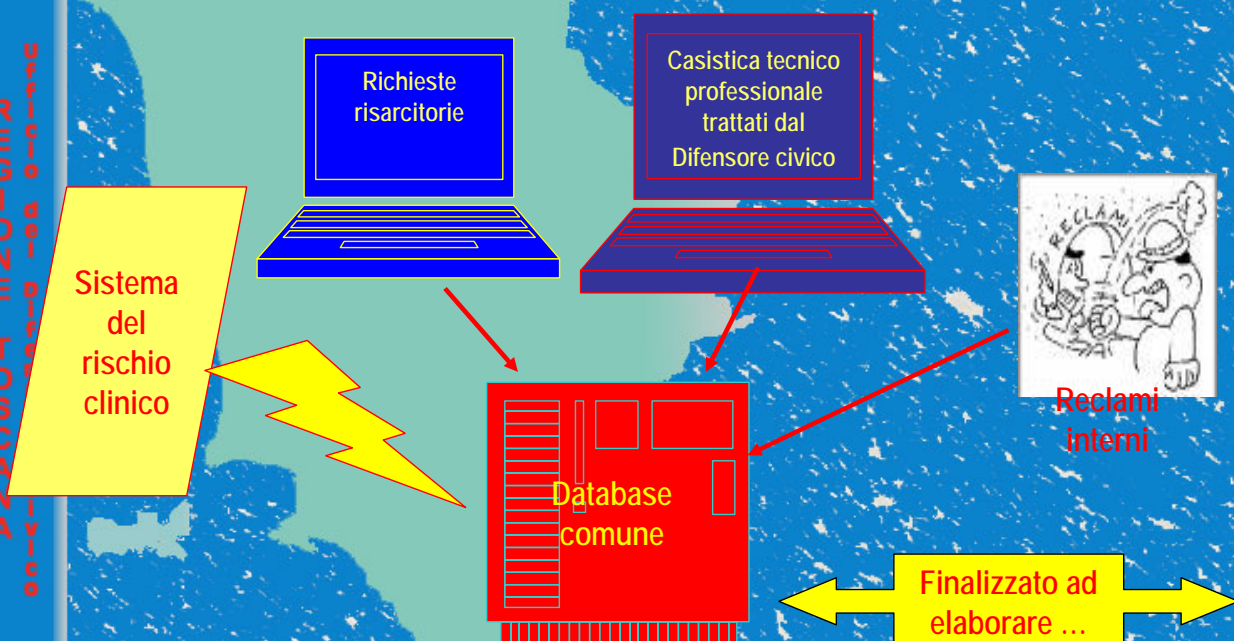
REGIONE TOSCANA

Ufficio del Difensore civico

Richieste risarcitorie

Casistica tecnico professionale trattati dal Difensore civico

Sistema del rischio clinico

RECLAMI

Reclami interni

Database comune

Finalizzato ad elaborare ...